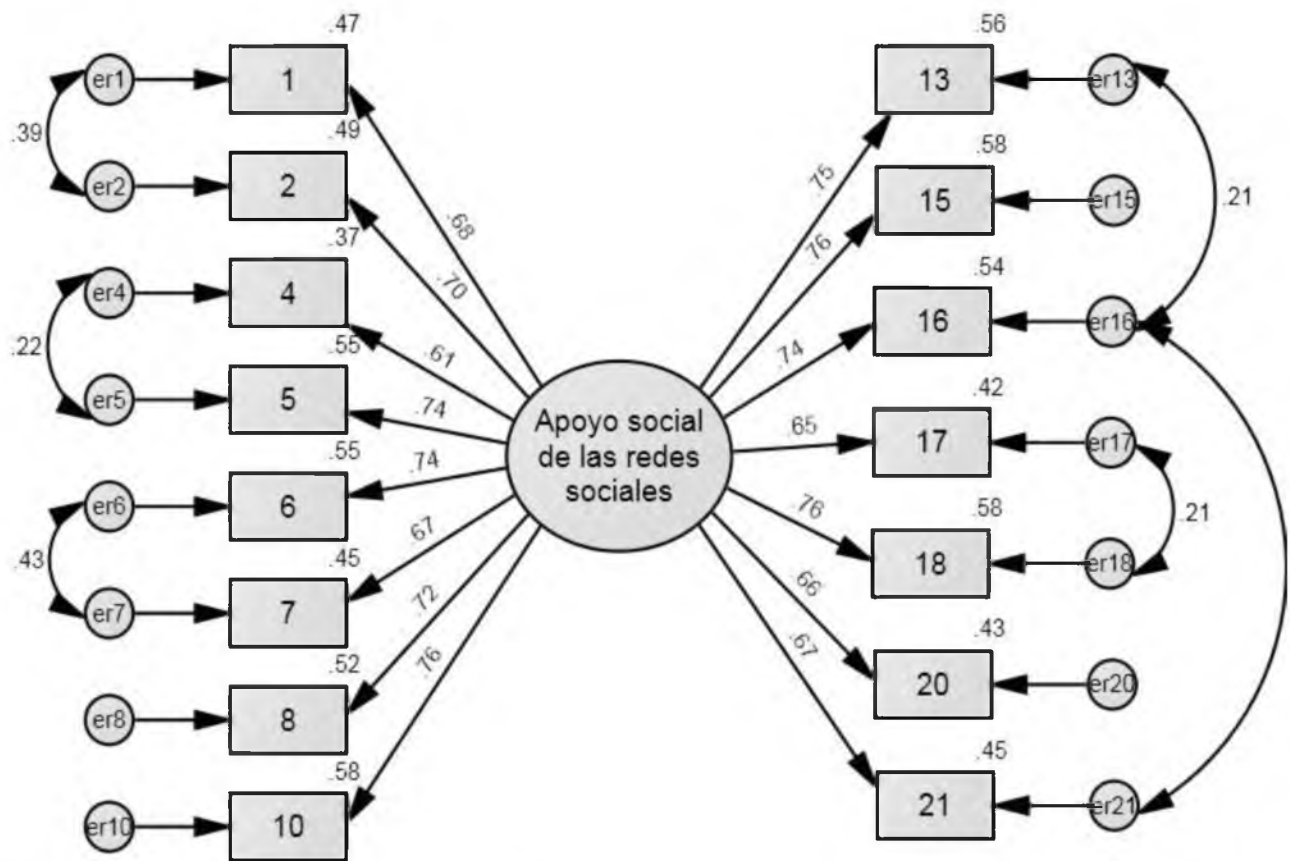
Apoyo social de las redes sociales

er1
er2
er4
er5
er6
er7
er8
er10

.39
.22
.43

1
2
4
5
6
7
8
10

.47
.49
.37
.55
.55
.45
.52
.58

.68
.70
.61
.74
.74
.67
.72
.76

.75
.76
.74
.65
.76
.66
.67

13
15
16
17
18
20
21

.56
.58
.54
.42
.58
.43
.45

er13
er15
er16
er17
er18
er20
er21

.21
.21